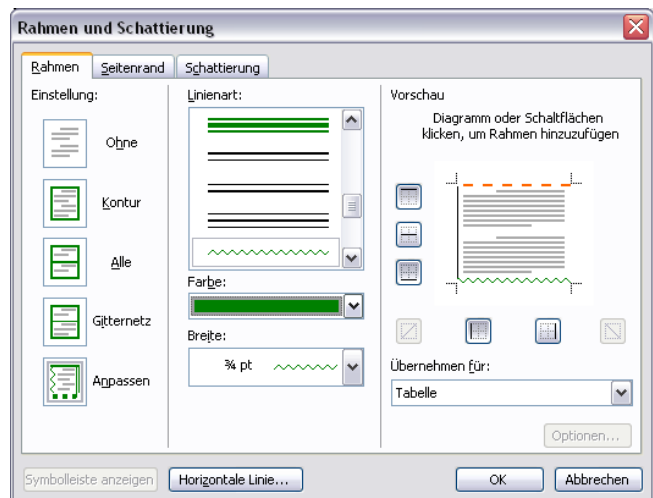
Rahmen und Schattierung

Rahmen | Seitenrand | Schattierung

Einstellung:

Ohne

Kontur

Alle

Gitternetz

Anpassen

Linienart:

Farbe:

Breite:

¾ pt

Vorschau

Diagramm oder Schaltflächen klicken, um Rahmen hinzuzufügen

Übernehmen für:

Tabelle

Optionen...

Symbolleiste anzeigen

Horizontale Linie...

OK

Abbrechen